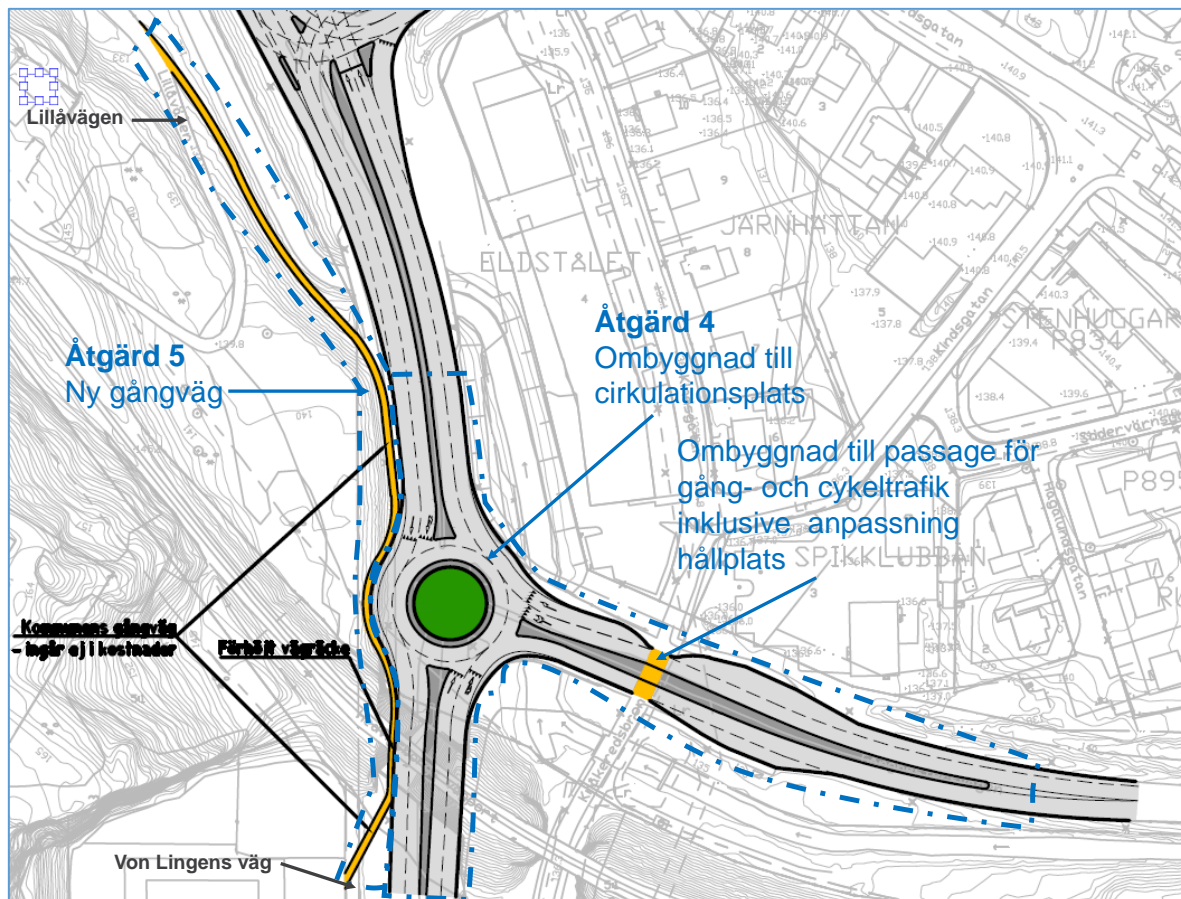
Lillåvägen

Åtgärd 5
Ny gångväg

Kommunens gångväg – ingår ej i kostnader

Förhöjt vägräcke

Von Lingens väg

ELDSTÅLET

JÄRNHATTAN

STENHUGGAR

P834

Kindsgatan

Åtgärd 4
Ombyggnad till cirkulationsplats

Ombyggnad till passage för gång- och cykeltrafik inklusive anpassning hållplats

SPIKKLUBBAN

P895

Södervärnsg

Hugotorpsgatan

Edsgatan